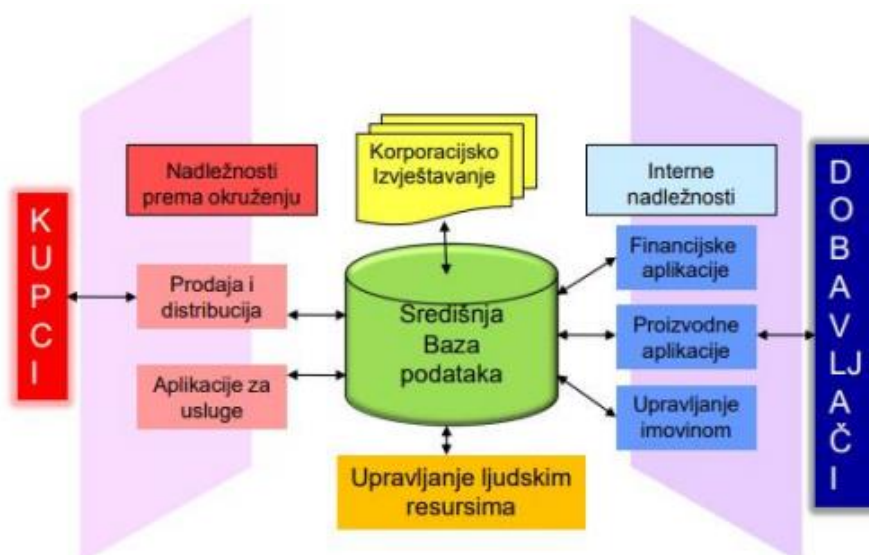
KUPCI

Nadležnosti prema okruženju

Korporacijsko Izvještavanje

Interne nadležnosti

DOBAVLJAČI

Prodaja i distribucija

Središnja Baza podataka

Financijske aplikacije

Proizvodne aplikacije

Aplikacije za usluge

Upravljanje imovinom

Upravljanje ljudskim resursima